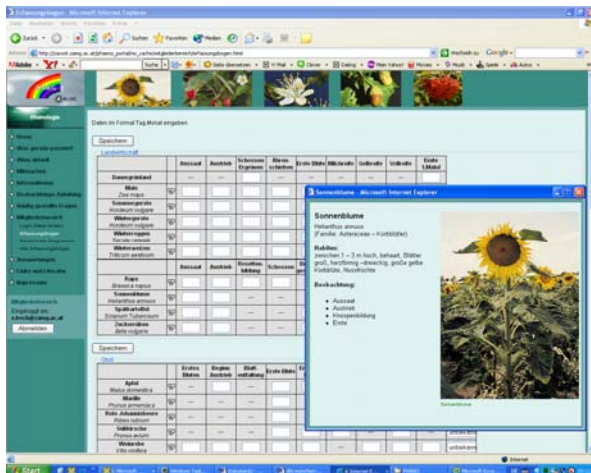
Daten im Format Tag.Monat eingeben.

Speichern

Landwirtschaft

| | Aussaat | Austrieb | Schossen | Ähren schieben | Erste Blüte | Milchreife | Gelbreife | Vollreife | Ernte |
|---|---|---|---|---|---|---|---|---|---|
| Dauergrünland | | | | | | | | | |
| Mais Zea mays | | | | | | | | | |
| Sommergerste Hordeum vulgare | | | | | | | | | |
| Wintergerste Hordeum vulgare | | | | | | | | | |
| Winterroggen Secale cereale | | | | | | | | | |
| Winterweizen Triticum aestivum | | | | | | | | | |

| | Aussaat | Austrieb | | Schossen |
|---|---|---|---|---|
| Raps Brassica napus | | | | |
| Sonnenblume Helianthus annuus | | | | |
| Spätkartoffel Solanum Tuberosum | | | | |
| Zuckerrüben Beta vulgaris | | | | |

Speichern

Obst

| | Erstes Blühen | Beginn Austrieb | Blatt-entfaltung | Erste Blüte |
|---|---|---|---|---|
| Apfel Malus domestica | | | | |
| Marille Prunus armeniaca | | | | |
| Rote Johannisbeere Ribes rubrum | | | | |
| Süßkirsche Prunus avium | | | | |
| Weinrebe Vitis vinifera | | | | |

Sonnenblume - Microsoft Internet Explorer

Sonnenblume

Helianthus annuus
(Familie: Asteraceae – Korbblütler)

Habitus:
zwischen 1 – 3 m hoch, behaart, Blätter groß, herzförmig –dreieckig, große gelbe Korbblüte, Nussfrüchte

Beobachtung:

• Aussaat
• Austrieb
• Knospenbildung
• Ernte

Sonnenblume

Abmelden

Start